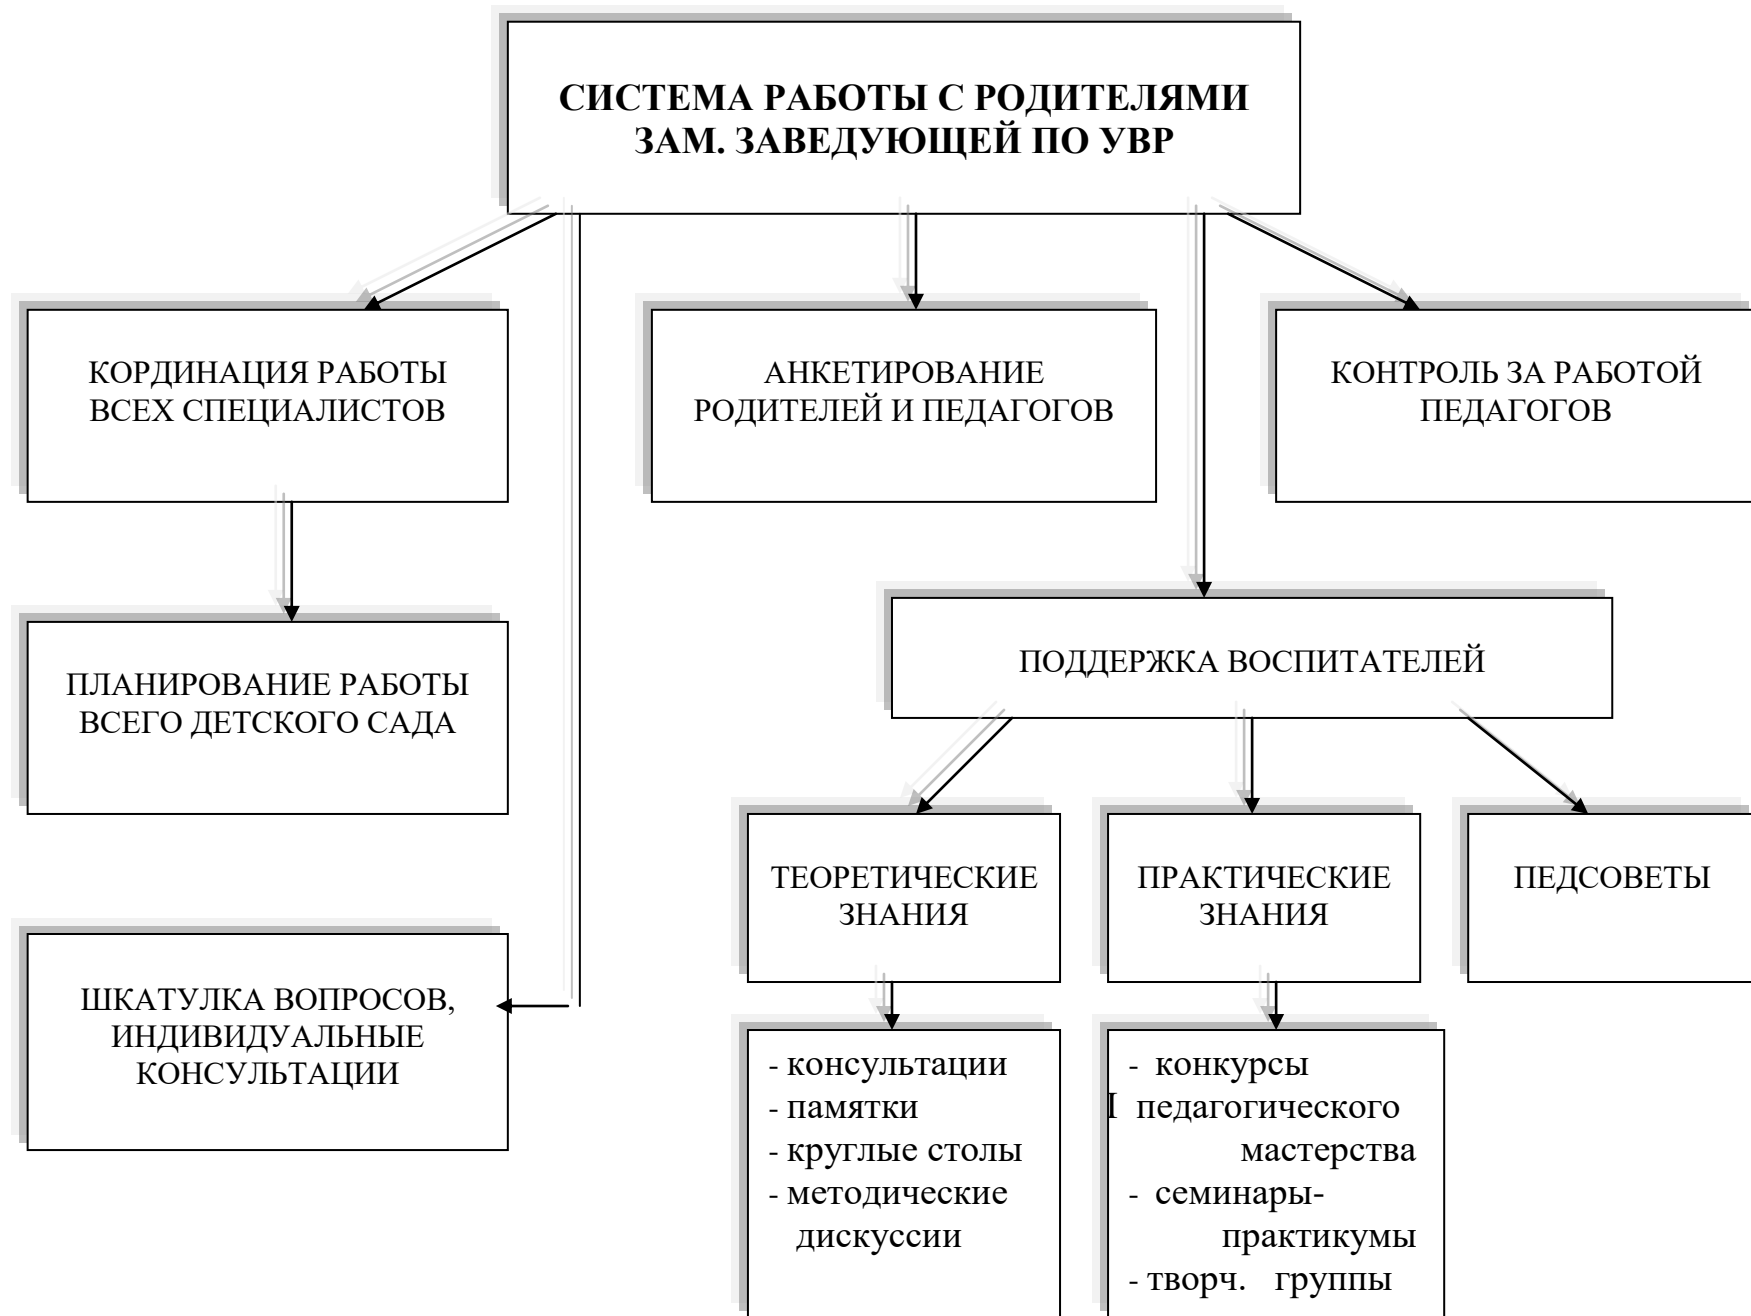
СИСТЕМА РАБОТЫ С РОДИТЕЛЯМИ
ЗАМ. ЗАВЕДУЮЩЕЙ ПО УВР

КОРДИНАЦИЯ РАБОТЫ ВСЕХ СПЕЦИАЛИСТОВ

АНКЕТИРОВАНИЕ РОДИТЕЛЕЙ И ПЕДАГОГОВ

КОНТРОЛЬ ЗА РАБОТОЙ ПЕДАГОГОВ

ПЛАНИРОВАНИЕ РАБОТЫ ВСЕГО ДЕТСКОГО САДА

ПОДДЕРЖКА ВОСПИТАТЕЛЕЙ

ШКАТУЛКА ВОПРОСОВ, ИНДИВИДУАЛЬНЫЕ КОНСУЛЬТАЦИИ

ТЕОРЕТИЧЕСКИЕ ЗНАНИЯ

ПРАКТИЧЕСКИЕ ЗНАНИЯ

ПЕДСОВЕТЫ

- консультации
- памятки
- круглые столы
- методические дискуссии

- конкурсы
I педагогического мастерства
- семинары-практикумы
- творч. группы